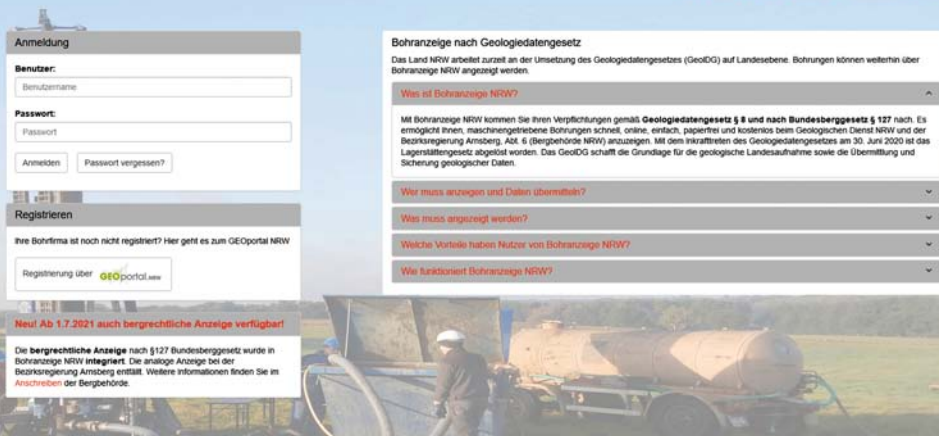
Anmeldung

Benutzer:

Benutzername

Passwort:

Passwort

Anmelden

Passwort vergessen?

Registrieren

Ihre Bohrfirma ist noch nicht registriert? Hier geht es zum GEOportal NRW

Registrierung über GEOportal.nrw

Neu! Ab 1.7.2021 auch bergrechtliche Anzeige verfügbar!

Die **bergrechtliche Anzeige** nach §127 Bundesberggesetz wurde in Bohranzeige NRW **integriert**. Die analoge Anzeige bei der Bezirksregierung Arnsberg entfällt. Weitere Informationen finden Sie im Anschreiben der Bergbehörde.

Bohranzeige nach Geologiedatengesetz

Das Land NRW arbeitet zurzeit an der Umsetzung des Geologiedatengesetzes (GeolDG) auf Landesebene. Bohrungen können weiterhin über Bohranzeige NRW angezeigt werden.

Was ist Bohranzeige NRW?

Mit Bohranzeige NRW kommen Sie Ihren Verpflichtungen gemäß **Geologiedatengesetz § 8 und nach Bundesberggesetz § 127** nach. Es ermöglicht Ihnen, maschinengetriebene Bohrungen schnell, online, einfach, papierfrei und kostenlos beim Geologischen Dienst NRW und der Bezirksregierung Arnsberg, Abt. 6 (Bergbehörde NRW) anzuzeigen. Mit dem Inkrafttreten des Geologiedatengesetzes am 30. Juni 2020 ist das Lagerstättengesetz abgelöst worden. Das GeolDG schafft die Grundlage für die geologische Landesaufnahme sowie die Übermittlung und Sicherung geologischer Daten.

Wer muss anzeigen und Daten übermitteln?

Was muss angezeigt werden?

Welche Vorteile haben Nutzer von Bohranzeige NRW?

Wie funktioniert Bohranzeige NRW?